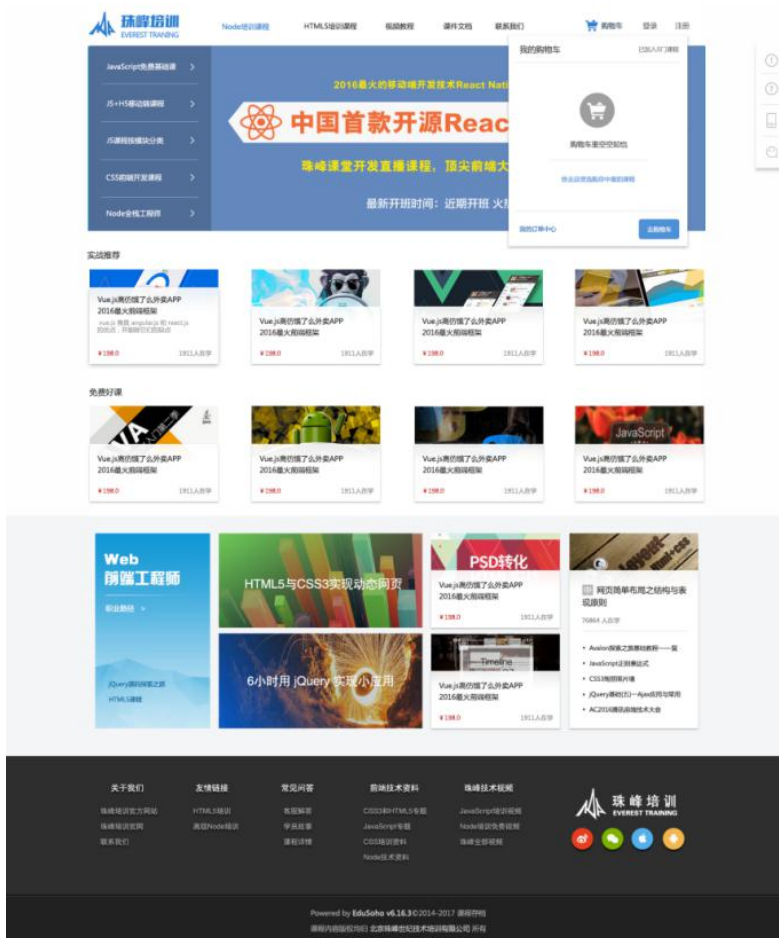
珠峰培训
EVEREST TRAINING

Node培训课程
HTML5培训课程
视频教程
课件文档
联系我们
购物车
登录
注册

JavaScript免费基础课
JS+H5移动端课程
JS课程按模块分类
CSS前端开发课程
Node全栈工程师

2016最火的移动端开发技术React Nati
中国首款开源Reac
珠峰课堂开发直播课程，顶尖前端大
最新开班时间：近期开班 火

我的购物车
已加入0门课程
购物车里空空如也
快去设置购买中意的课程
我的订单中心
去购物车

实战推荐

Vue.js高仿饿了么外卖APP 2016最火前端框架
vue.js 集成 angularjs 和 react.js 的优点，并能够完美结合
¥198.0
1911人在学

Vue.js高仿饿了么外卖APP 2016最火前端框架
¥198.0
1911人在学

Vue.js高仿饿了么外卖APP 2016最火前端框架
¥198.0
1911人在学

Vue.js高仿饿了么外卖APP 2016最火前端框架
¥198.0
1911人在学

免费好课

Vue.js高仿饿了么外卖APP 2016最火前端框架
¥198.0
1911人在学

Vue.js高仿饿了么外卖APP 2016最火前端框架
¥198.0
1911人在学

Vue.js高仿饿了么外卖APP 2016最火前端框架
¥198.0
1911人在学

JavaScript
Vue.js高仿饿了么外卖APP 2016最火前端框架
¥198.0
1911人在学

Web
前端工程师
职业路径 >
jQuery源码深度之旅
HTML5课程

HTML5与CSS3实现动态网页

6小时用 jQuery 实现小应用

PSD转化
Vue.js高仿饿了么外卖APP 2016最火前端框架
¥198.0
1911人在学

Timeline
Vue.js高仿饿了么外卖APP 2016最火前端框架
¥198.0
1911人在学

网页简单布局之结构与表现原则
70864 人在学
Avalon探索之旅基础教程——集
JavaScript正则表达式
CSS3制图展示精
jQuery基础(五)—Ajax应用与常用
AC2016腾讯前端技术大会

关于我们
珠峰培训官方网站
珠峰培训官网
联系我们

友情链接
HTML5培训
高端Node培训

常见问答
有答解答
学员故事
课程详情

前端技术资料
CSS3和HTML5专题
JavaScript专题
CSS培训资料
Node技术资料

珠峰技术视频
JavaScript培训视频
Node培训免费视频
珠峰全部视频

珠峰培训
EVEREST TRAINING

Powered by EduSoho v6.16.3 ©2014-2017 课程存档
课程内容版权均归 北京珠峰世纪技术培训有限公司 所有